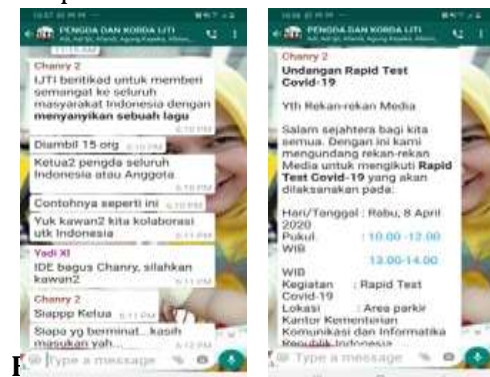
PENGDA DAN KORDA IJTI

Chanry 2
IJTI beritikad untuk memberi semangat ke seluruh masyarakat Indonesia dengan **menyanyikan sebuah lagu**

Diambil 15 org

Ketua2 pengda seluruh Indonesia atau Anggota

Contohnya seperti ini

Yuk kawan2 kita kolaborasi utk Indonesia

Yadi XI
IDE bagus Chanry, silahkan kawan2

Chanry 2
Siappp Ketua

Siapa yg berminat...kasih masukan yah...

Type a message

PENGDA DAN KORDA IJTI

Chanry 2
**Undangan Rapid Test Covid-19**

Yth Rekan-rekan Media

Salam sejahtera bagi kita semua. Dengan ini kami mengundang rekan-rekan Media untuk mengikuti **Rapid Test Covid-19** yang akan dilaksanakan pada:

Hari/Tanggal : Rabu, 8 April 2020
Pukul : 10.00 -12.00 WIB
13.00-14.00 WIB
Kegiatan : Rapid Test Covid-19
Lokasi : Area parkir Kantor Kementerian Komunikasi dan Informatika Republik Indonesia

Type a message

F